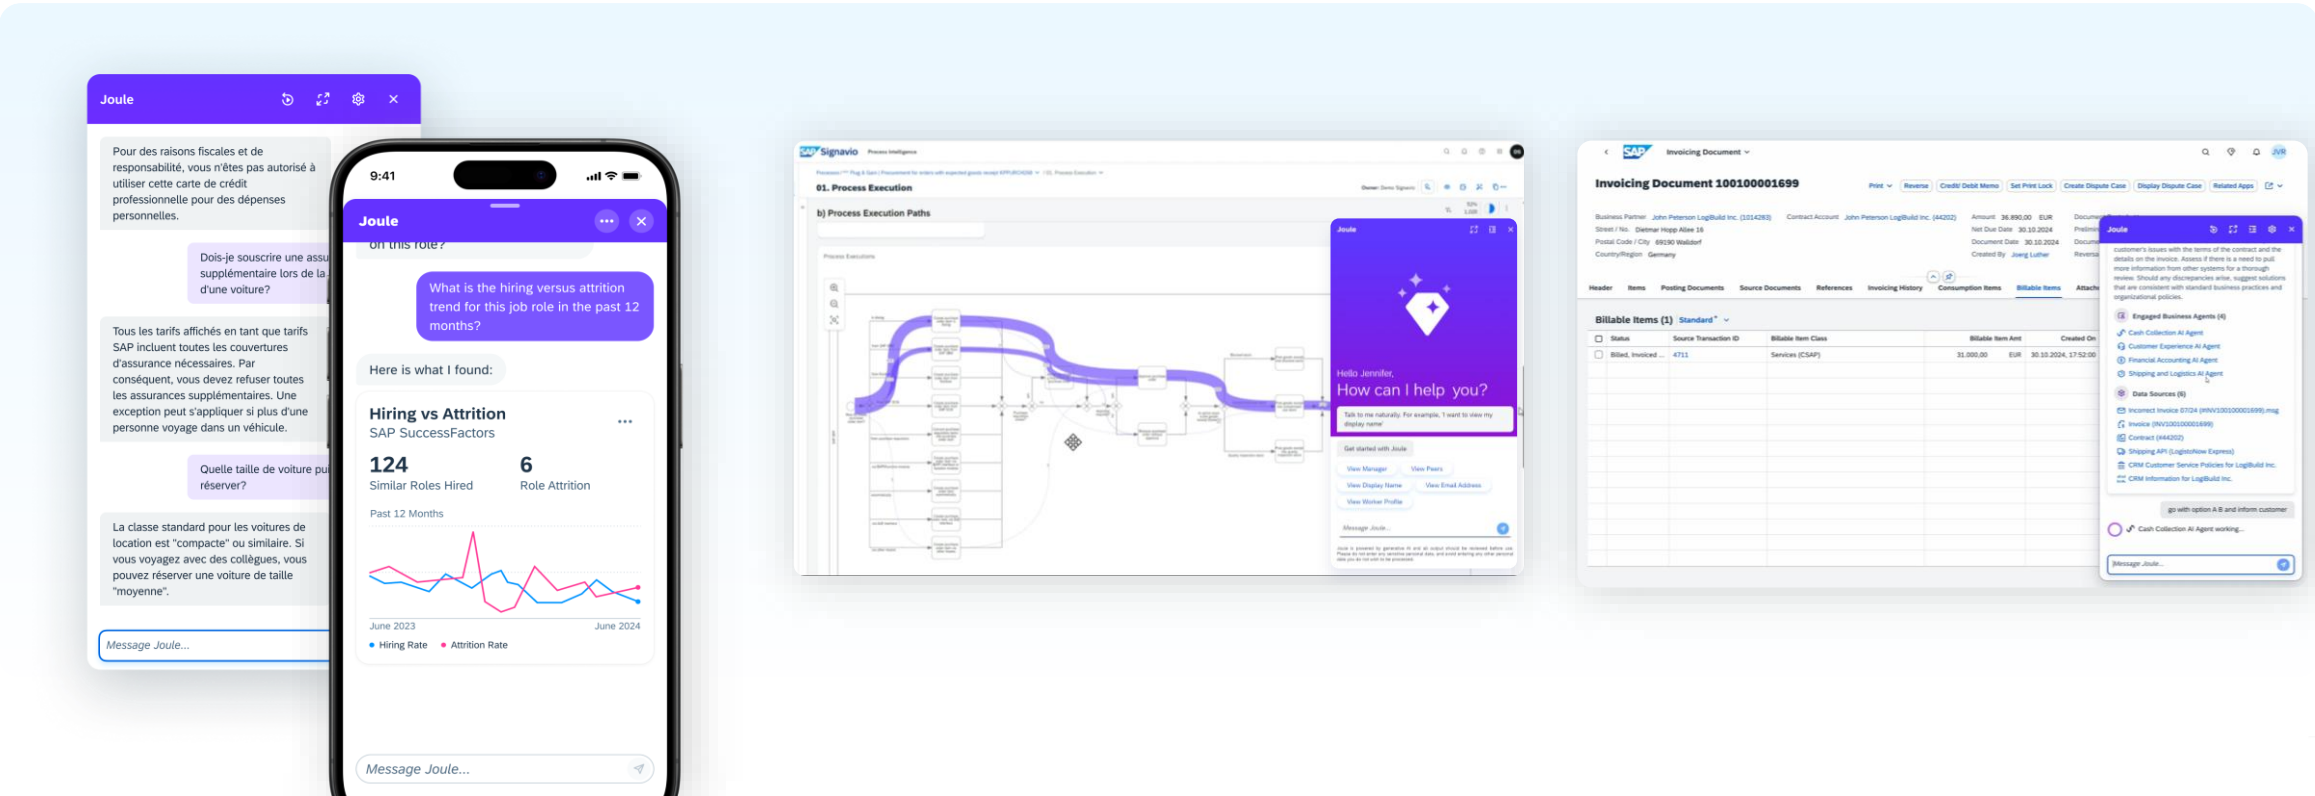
Joule

Pour des raisons fiscales et de responsabilité, vous n'êtes pas autorisé à utiliser cette carte de crédit professionnelle pour des dépenses personnelles.

Dois-je souscrire une assu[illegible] supplémentaire lors de la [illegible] d'une voiture?

Tous les tarifs affichés en tant que tarifs SAP incluent toutes les couvertures d'assurance nécessaires. Par conséquent, vous devez refuser toutes les assurances supplémentaires. Une exception peut s'appliquer si plus d'une personne voyage dans un véhicule.

Quelle taille de voiture pu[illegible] réserver?

La classe standard pour les voitures de location est "compacte" ou similaire. Si vous voyagez avec des collègues, vous pouvez réserver une voiture de taille "moyenne".

Message Joule...

9:41

Joule

on this role?

What is the hiring versus attrition trend for this job role in the past 12 months?

Here is what I found:

Hiring vs Attrition
SAP SuccessFactors

124
Similar Roles Hired

6
Role Attrition

Past 12 Months

June 2023
June 2024

Hiring Rate
Attrition Rate

Message Joule...

SAP Signavio Process Intelligence

01. Process Execution

b) Process Execution Paths

Joule

Hello Jennifer,
How can I help you?

Get started with Joule

View Manager
View Peers
View Display Name
View Email Address
View Worker Profile

Message Joule...

SAP Invoicing Document

Invoicing Document 100100001699

Print Reverse Credit/ Debit Memo Set Print Lock Create Dispute Case Display Dispute Case Related Apps

Business Partner John Peterson LogiBuild Inc. (1014283)
Contract Account John Peterson LogiBuild Inc. (44202)
Street / No. Dietmar Hopp Allee 16
Postal Code / City 69190 Walldorf
Country/Region Germany
Amount 36.890,00 EUR
Net Due Date 30.10.2024
Document Date 30.10.2024
Created By Joerg Luther

Header Items Posting Documents Source Documents References Invoicing History Consumption Items Billable Items

Billable Items (1) Standard

| Status | Source Transaction ID | Billable Item Class | Billable Item Amt | Created On |
|---|---|---|---|---|
| Billed, Invoiced ... | 4711 | Services (CSAP) | 31.000,00 EUR | 30.10.2024, 17:52:00 |

Joule

Engaged Business Agents (4)
Cash Collection AI Agent
Customer Experience AI Agent
Financial Accounting AI Agent
Shipping and Logistics AI Agent

Data Sources (6)
Incorrect Invoice 07/24 (#INV100100001699).msg
Invoice (INV100100001699)
Contract (#44202)
Shipping API (LogisticsNow Express)
CRM Customer Service Policies for LogiBuild Inc.
CRM Information for LogiBuild Inc.

go with option A B and inform customer

Cash Collection AI Agent working...

Message Joule...